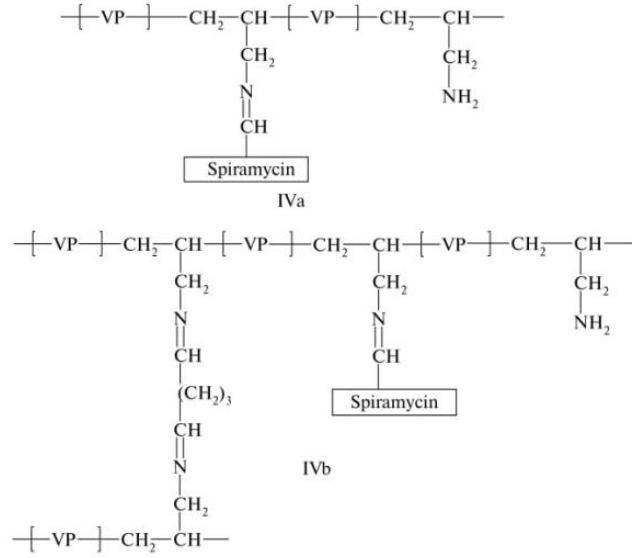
VP — $CH_2$ — CH — VP — $CH_2$ — CH

$CH_2$

N

CH

Spiramycin

$CH_2$

$NH_2$

IVa

VP — $CH_2$ — CH — VP — $CH_2$ — CH — VP — $CH_2$ — CH

$CH_2$

N

CH

$(CH_2)_3$

CH

N

$CH_2$

VP — $CH_2$ — CH

$CH_2$

N

CH

Spiramycin

$CH_2$

$NH_2$

IVb